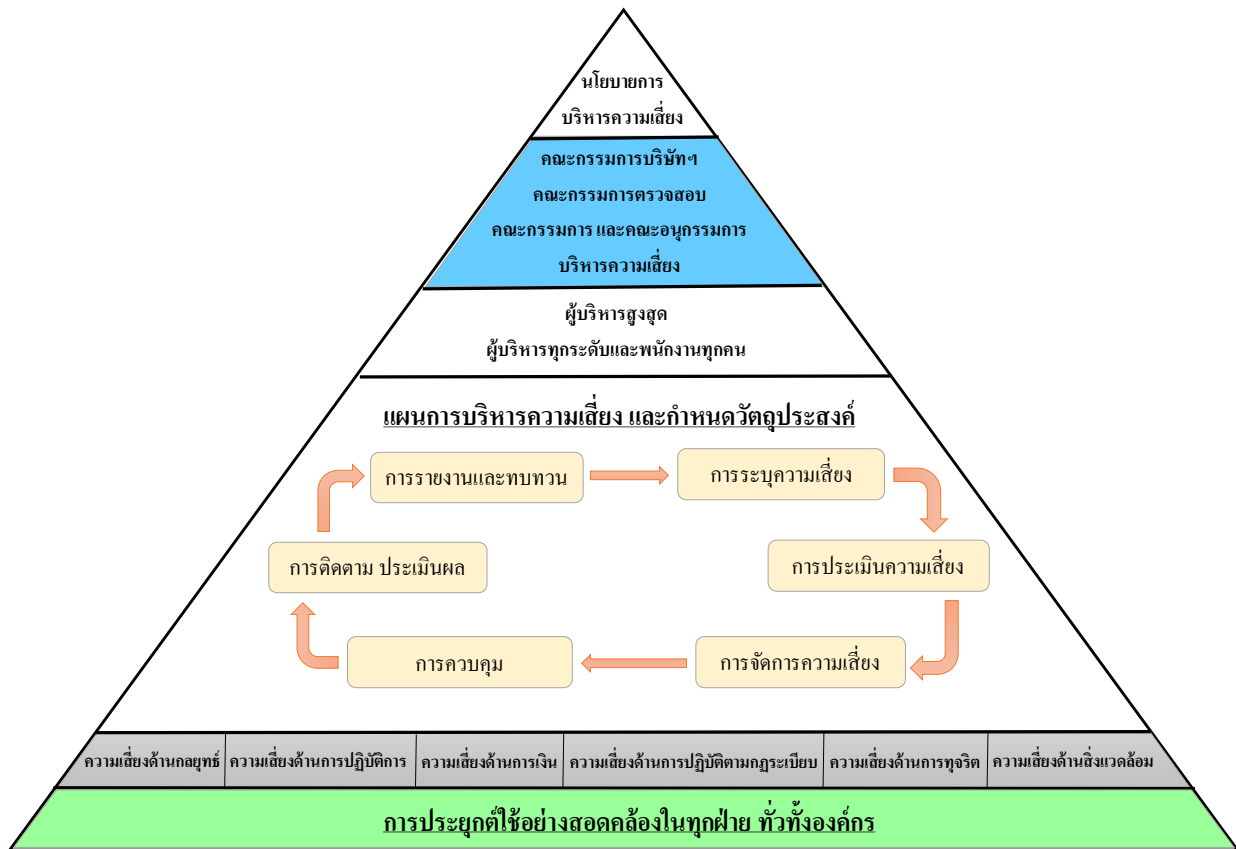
นโยบายการ
บริหารความเสี่ยง

คณะกรรมการบริษัทฯ
คณะกรรมการตรวจสอบ
คณะกรรมการ และคณะอนุกรรมการ
บริหารความเสี่ยง

ผู้บริหารสูงสุด
ผู้บริหารทุกระดับและพนักงานทุกคน

แผนการบริหารความเสี่ยง และกำหนดวัตถุประสงค์

การรายงานและทบทวน

การระบุความเสี่ยง

การติดตาม ประเมินผล

การประเมินความเสี่ยง

การควบคุม

การจัดการความเสี่ยง

| ความเสี่ยงด้านกลยุทธ์ | ความเสี่ยงด้านการปฏิบัติการ | ความเสี่ยงด้านการเงิน | ความเสี่ยงด้านการปฏิบัติตามกฎระเบียบ | ความเสี่ยงด้านการทุจริต | ความเสี่ยงด้านสิ่งแวดล้อม |
|---|---|---|---|---|---|

การประยุกต์ใช้อย่างสอดคล้องในทุกฝ่าย ทั่วทั้งองค์กร